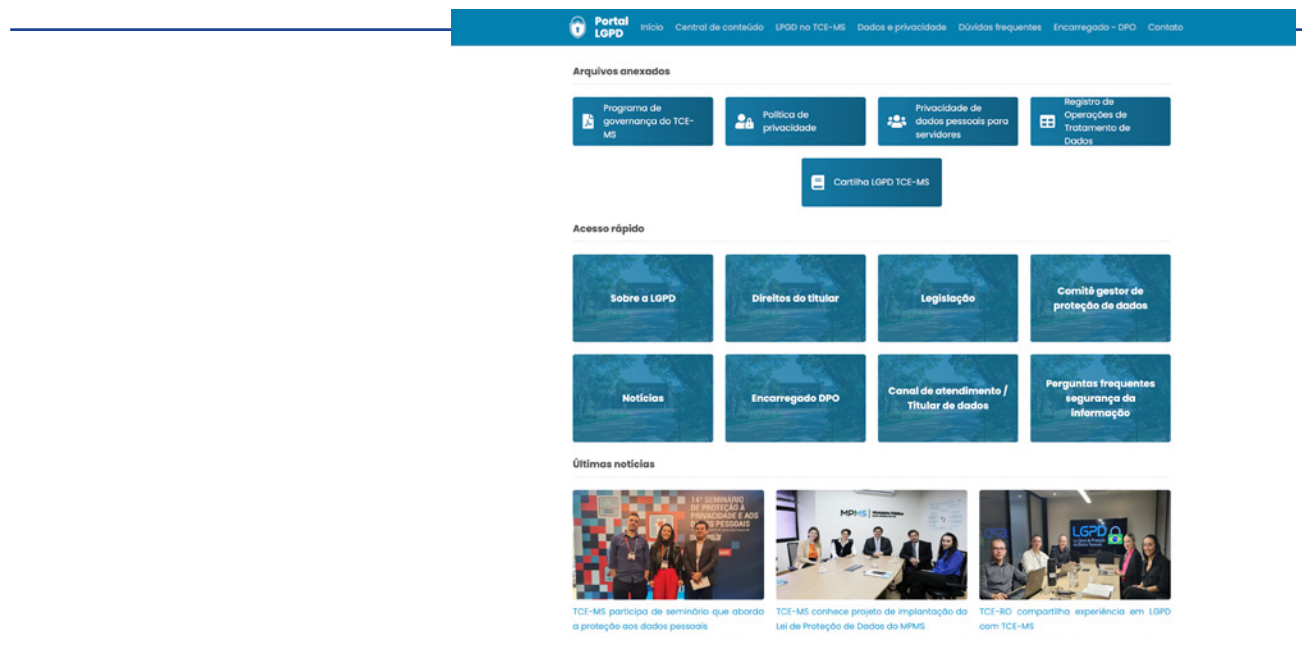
Portal LGPD Início Central de conteúdo LPGD no TCE-MS Dados e privacidade Dúvidas frequentes Encarregado - DPO Contato

Arquivos anexados

Programa de governança do TCE-MS

Política de privacidade

Privacidade de dados pessoais para servidores

Registro de Operações de Tratamento de Dados

Cartilha LGPD TCE-MS

Acesso rápido

Sobre a LGPD

Direitos do titular

Legislação

Comitê gestor de proteção de dados

Notícias

Encarregado DPO

Canal de atendimento / Titular de dados

Perguntas frequentes segurança da informação

Últimas notícias

14º SEMINÁRIO DE PROTEÇÃO À PRIVACIDADE E AOS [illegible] PESSOAIS

MPMS

LGPD

TCE-MS participa de seminário que aborda a proteção aos dados pessoais

TCE-MS conhece projeto de implantação da Lei de Proteção de Dados do MPMS

TCE-RO compartilha experiência em LGPD com TCE-MS